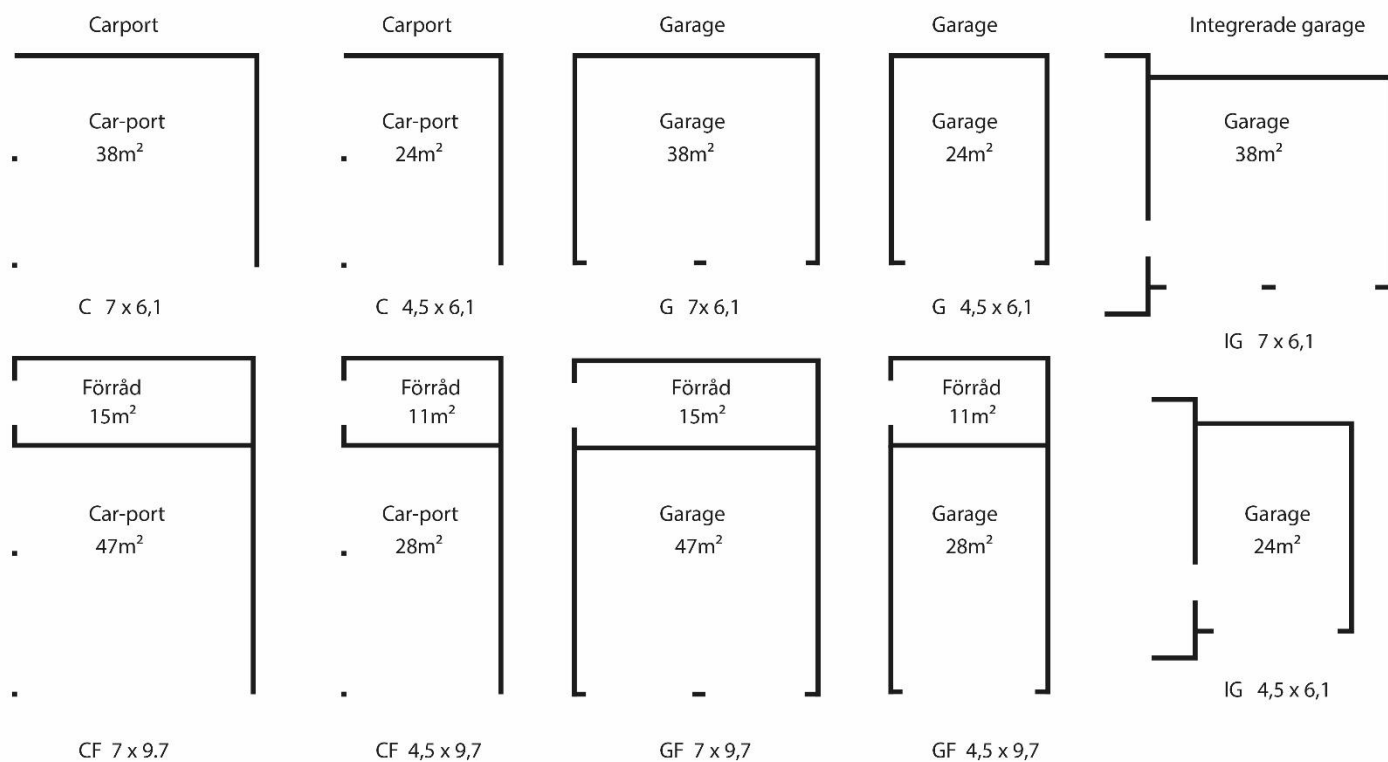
Carport

Car-port
38m$^2$

C 7 x 6,1

Carport

Car-port
24m$^2$

C 4,5 x 6,1

Garage

Garage
38m$^2$

G 7x 6,1

Garage

Garage
24m$^2$

G 4,5 x 6,1

Integrerade garage

Garage
38m$^2$

IG 7 x 6,1

Förråd
15m$^2$

Car-port
47m$^2$

CF 7 x 9.7

Förråd
11m$^2$

Car-port
28m$^2$

CF 4,5 x 9,7

Förråd
15m$^2$

Garage
47m$^2$

GF 7 x 9,7

Förråd
11m$^2$

Garage
28m$^2$

GF 4,5 x 9,7

Garage
24m$^2$

IG 4,5 x 6,1